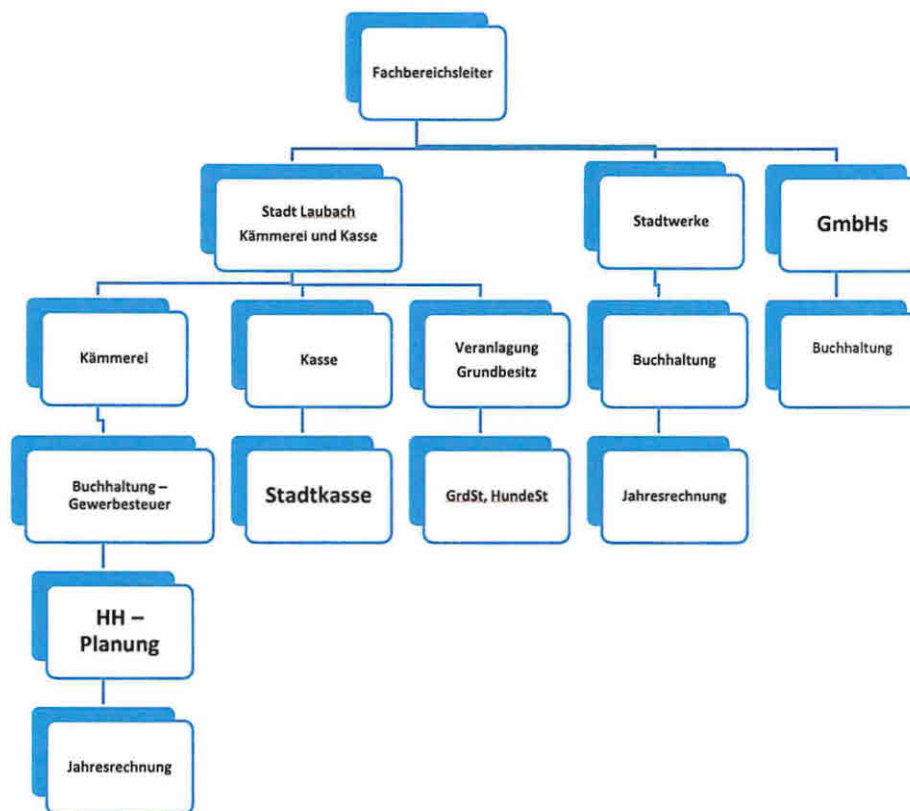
Fachbereichsleiter

Stadt Laubach
Kämmerei und Kasse

Stadtwerke

GmbHs

Kämmerei

Kasse

Veranlagung
Grundbesitz

Buchhaltung

Buchhaltung

Buchhaltung – Gewerbesteuer

Stadtkasse

GrdSt, HundeSt

Jahresrechnung

HH – Planung

Jahresrechnung